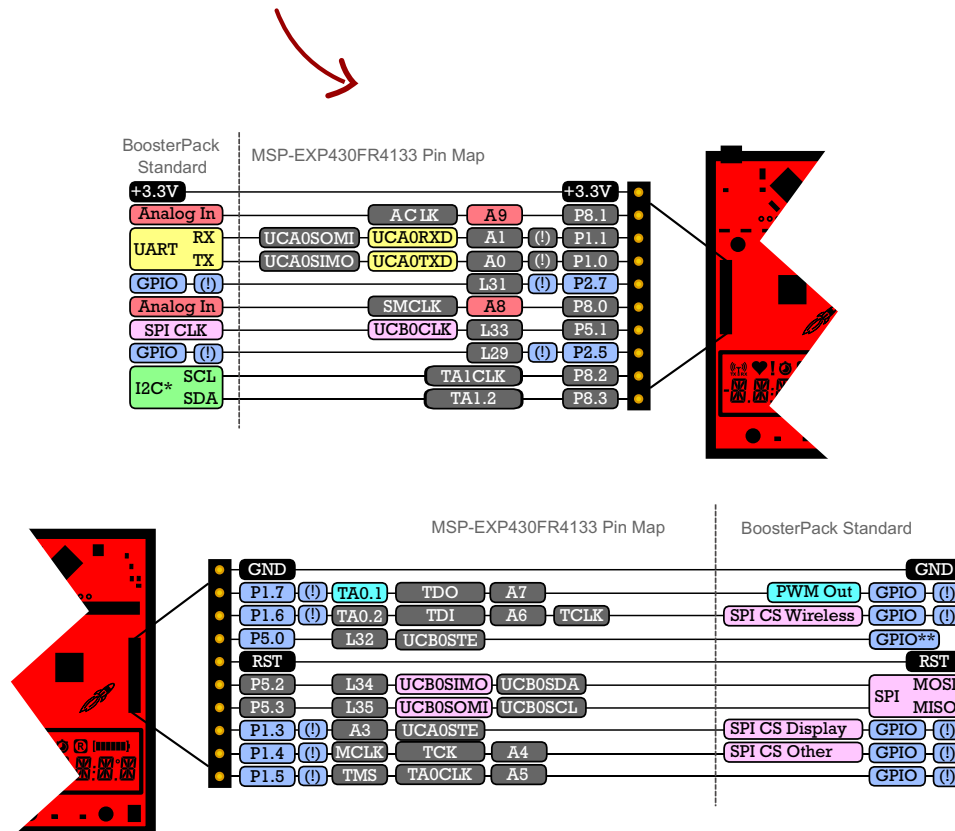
BoosterPack Standard

MSP-EXP430FR4133 Pin Map

+3.3V
+3.3V
Analog In
ACLK
A9
P8.1
UART
RX
TX
UCA0SOMI
UCA0RXD
A1
(!)
P1.1
UCA0SIMO
UCA0TXD
A0
(!)
P1.0
GPIO
(!)
L31
(!)
P2.7
Analog In
SMCLK
A8
P8.0
SPI CLK
UCB0CLK
L33
P5.1
GPIO
(!)
L29
(!)
P2.5
I2C*
SCL
SDA
TA1CLK
P8.2
TA1.2
P8.3

MSP-EXP430FR4133 Pin Map

BoosterPack Standard

GND
GND
P1.7
(!)
TA0.1
TDO
A7
PWM Out
GPIO
(!)
P1.6
(!)
TA0.2
TDI
A6
TCLK
SPI CS Wireless
GPIO
(!)
P5.0
L32
UCB0STE
GPIO**
RST
RST
P5.2
L34
UCB0SIMO
UCB0SDA
SPI
MOSI
MISO
P5.3
L35
UCB0SOMI
UCB0SCL
P1.3
(!)
A3
UCA0STE
SPI CS Display
GPIO
(!)
P1.4
(!)
MCLK
TCK
A4
SPI CS Other
GPIO
(!)
P1.5
(!)
TMS
TA0CLK
A5
GPIO
(!)